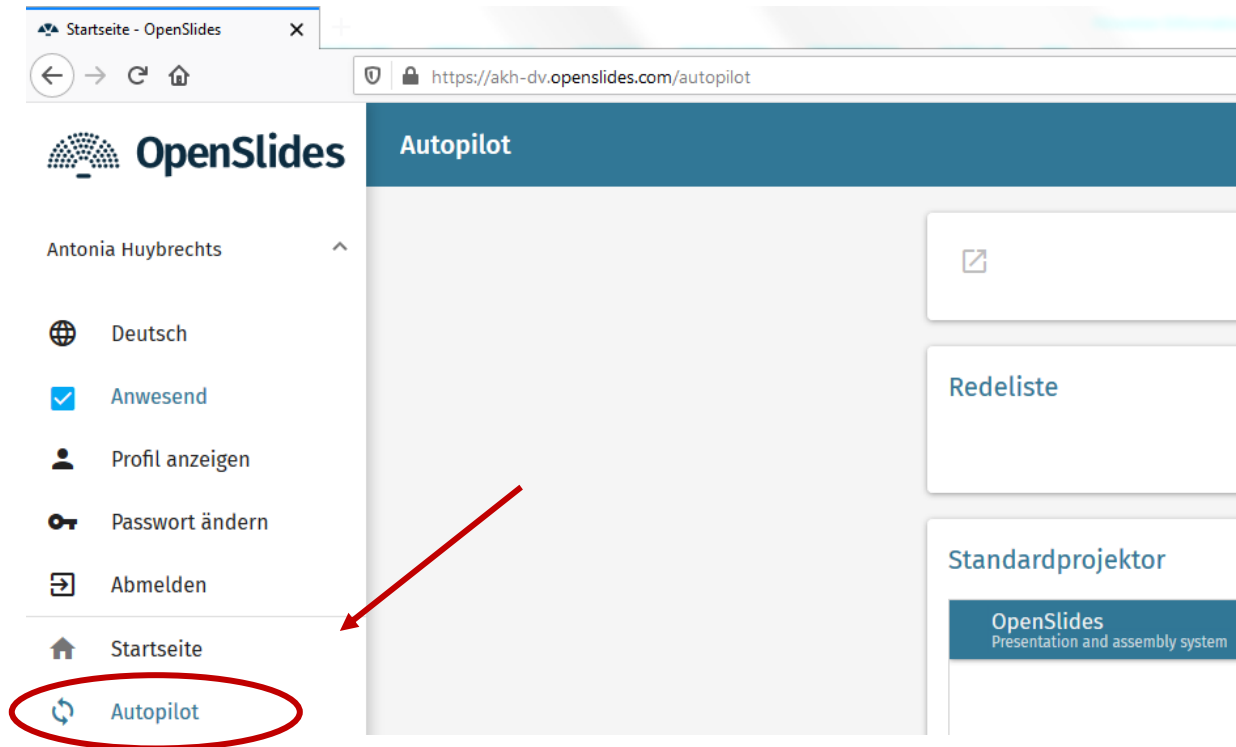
Startseite - OpenSlides
https://akh-dv.openslides.com/autopilot
OpenSlides
Autopilot
Antonia Huybrechts
Deutsch
Anwesend
Profil anzeigen
Passwort ändern
Abmelden
Startseite
Autopilot
Redeliste
Standardprojektor
OpenSlides
Presentation and assembly system